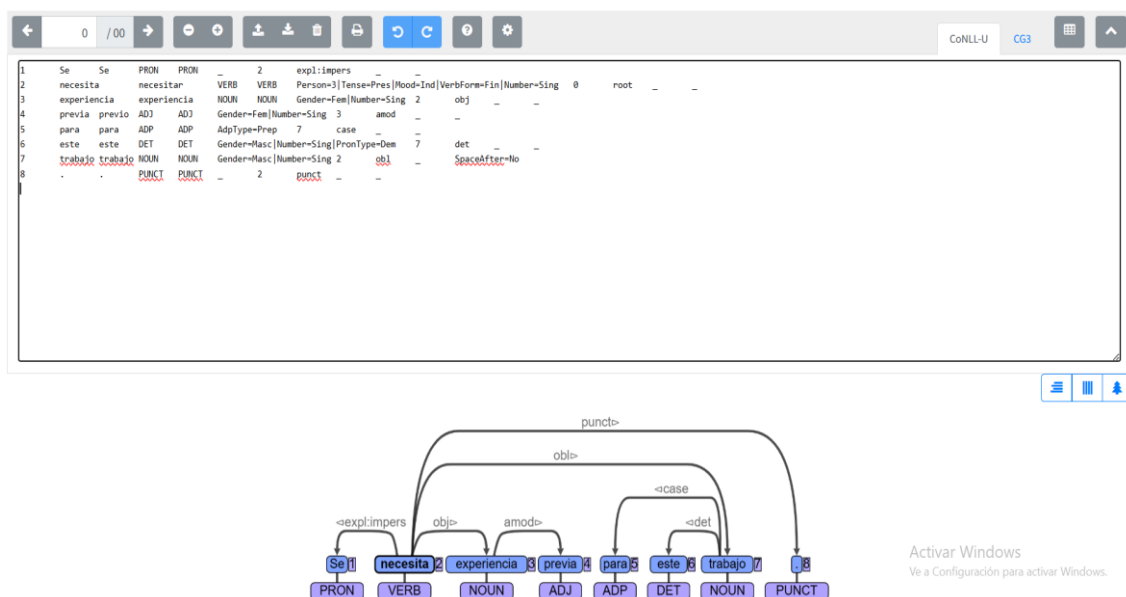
0 / 00

CoNLL-U CG3

1 Se Se PRON PRON _ 2 expl:impers _ _
2 necesita necesitar VERB VERB Person=3|Tense=Pres|Mood=Ind|VerbForm=Fin|Number=Sing 0 root _ _
3 experiencia experiencia NOUN NOUN Gender=Fem|Number=Sing 2 obj _ _
4 previa previo ADJ ADJ Gender=Fem|Number=Sing 3 amod _ _
5 para para ADP ADP AdpType=Prep 7 case _ _
6 este este DET DET Gender=Masc|Number=Sing|PronType=Dem 7 det _ _
7 trabajo trabajo NOUN NOUN Gender=Masc|Number=Sing 2 obl _ SpaceAfter=No
8 . . PUNCT PUNCT _ 2 punct _ _

punct⊳
obl⊳
⊲case
⊲expl:impers obj⊳ amod⊳ ⊲det

Se 1 necesita 2 experiencia 3 previa 4 para 5 este 6 trabajo 7 . 8
PRON VERB NOUN ADJ ADP DET NOUN PUNCT

Activar Windows
Ve a Configuración para activar Windows.